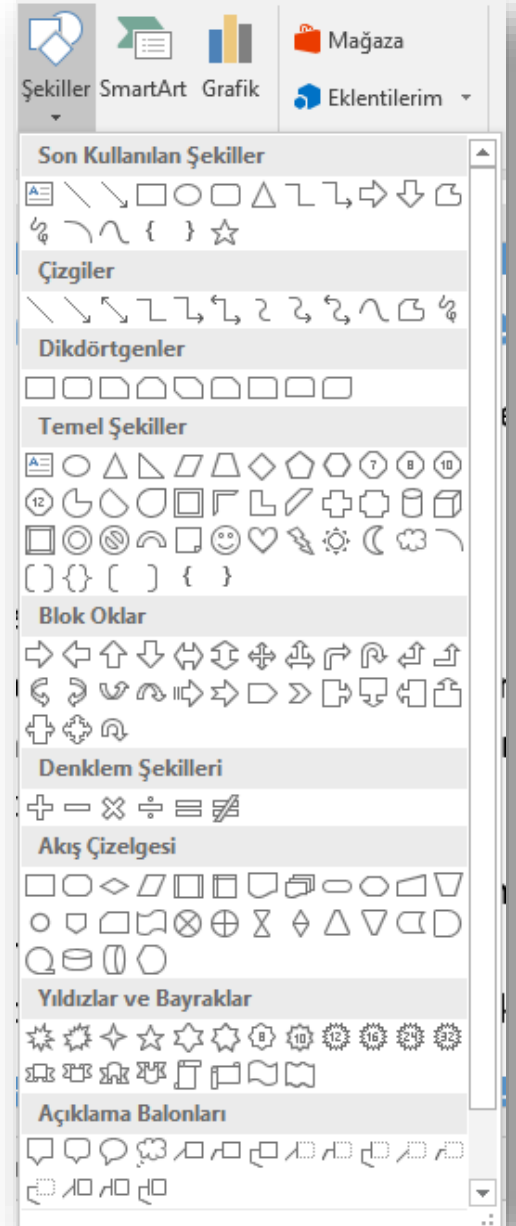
Şekiller SmartArt Grafik

Mağaza

Eklentilerim

Son Kullanılan Şekiller

Çizgiler

Dikdörtgenler

Temel Şekiller

Blok Oklar

Denklem Şekilleri

Akış Çizelgesi

Yıldızlar ve Bayraklar

Açıklama Balonları